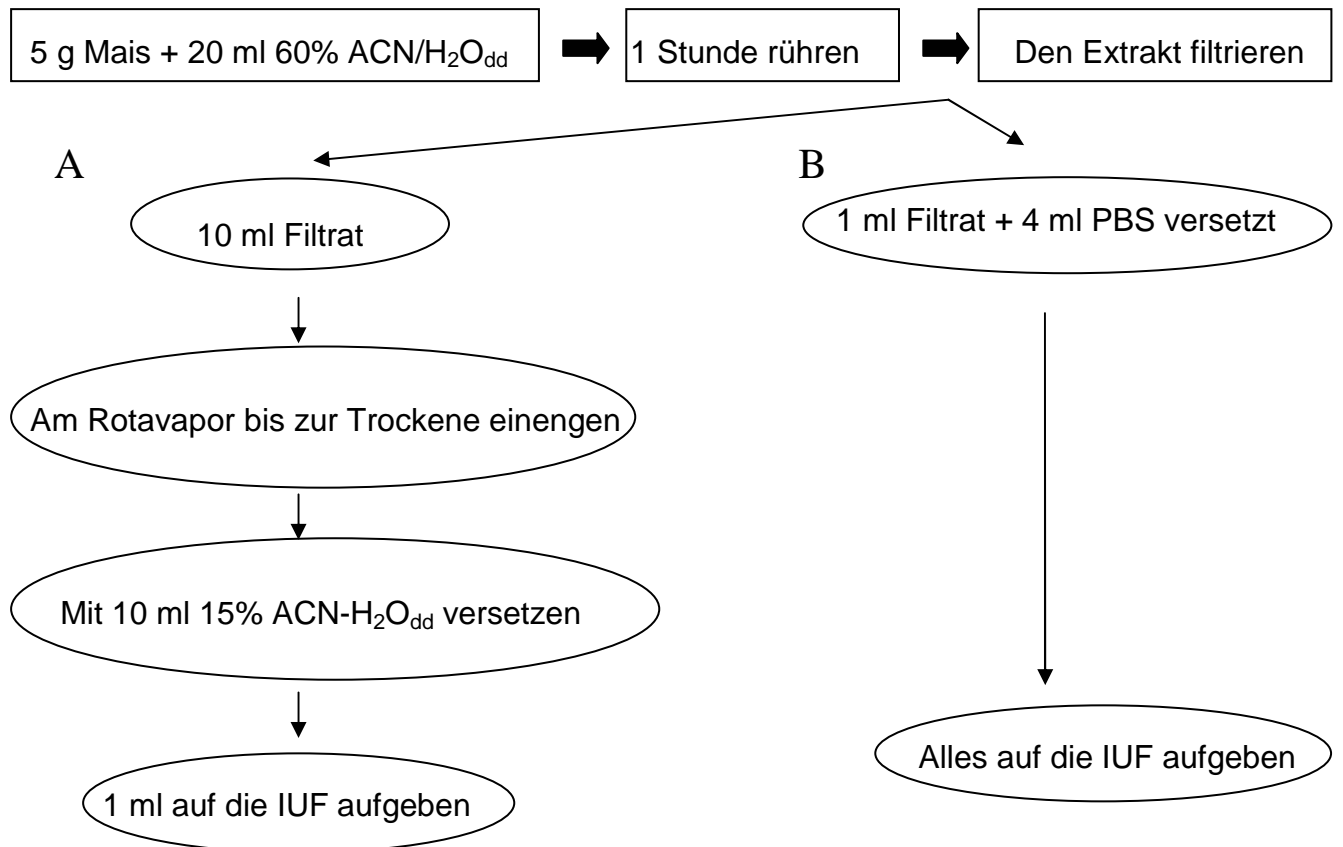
5 g Mais + 20 ml 60% ACN/$H_2O_{dd}$

1 Stunde rühren

Den Extrakt filtrieren

A

10 ml Filtrat

Am Rotavapor bis zur Trockene einengen

Mit 10 ml 15% ACN-$H_2O_{dd}$ versetzen

1 ml auf die IUF aufgeben

B

1 ml Filtrat + 4 ml PBS versetzt

Alles auf die IUF aufgeben